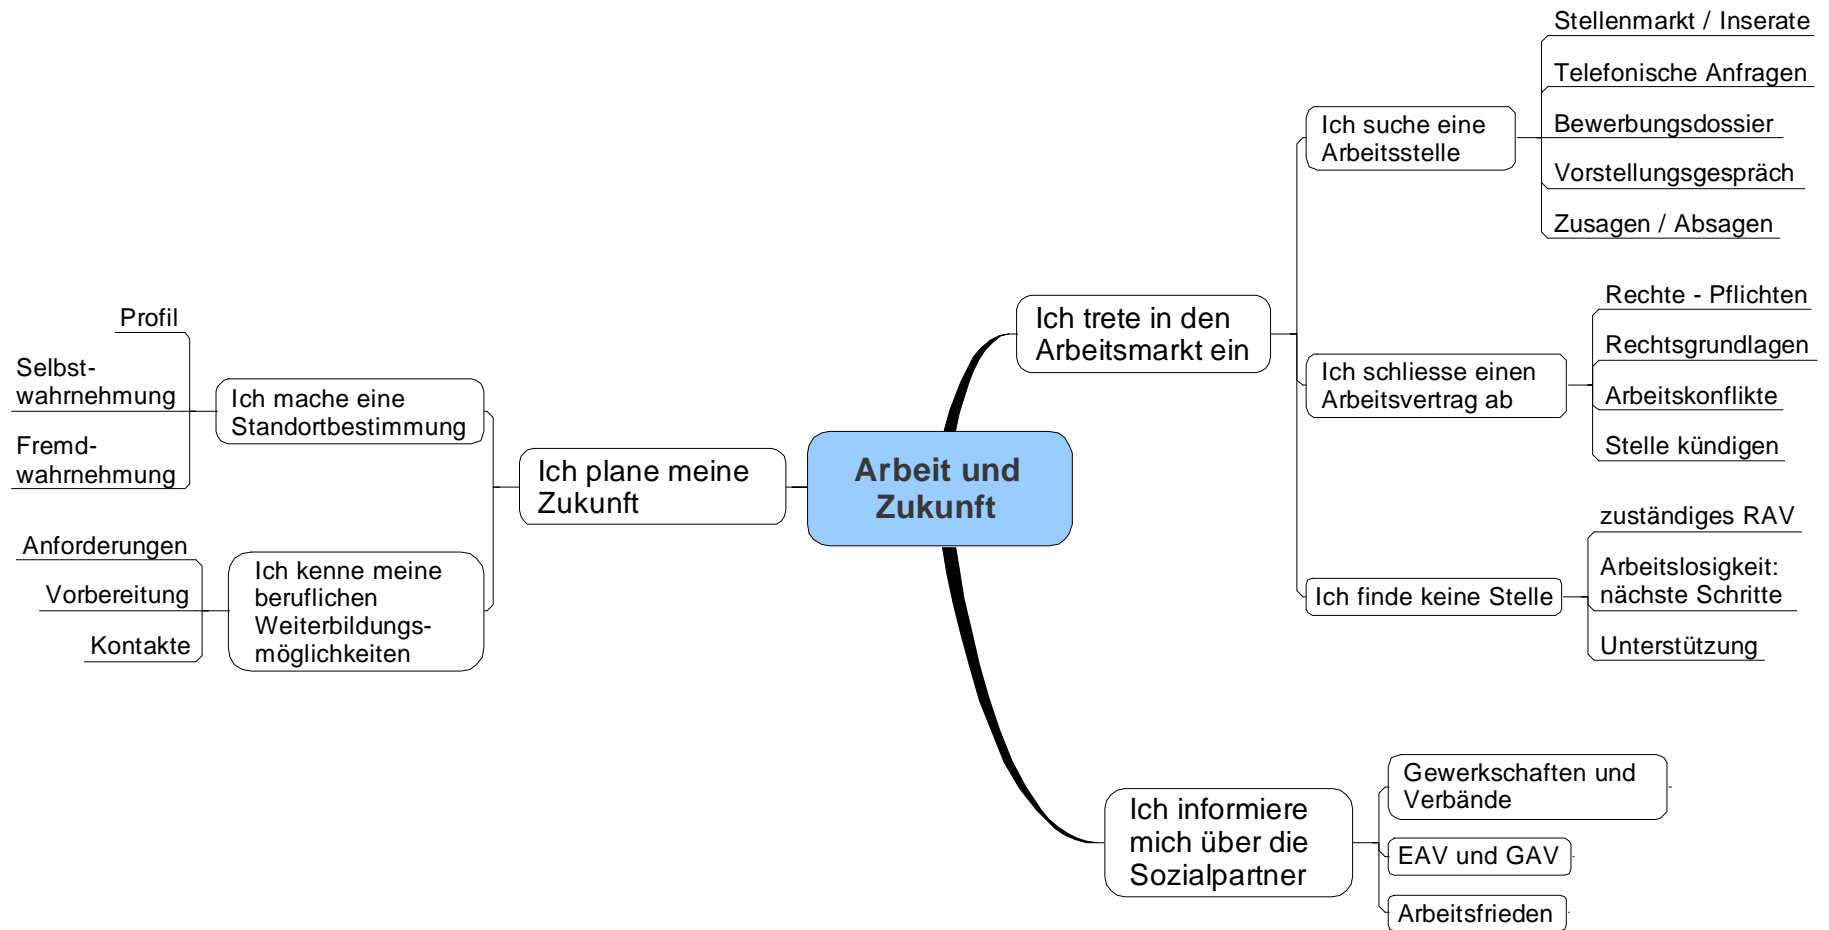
Arbeit und Zukunft

Ich plane meine Zukunft

Ich mache eine Standortbestimmung

Profil

Selbstwahrnehmung

Fremdwahrnehmung

Ich kenne meine beruflichen Weiterbildungsmöglichkeiten

Anforderungen

Vorbereitung

Kontakte

Ich trete in den Arbeitsmarkt ein

Ich suche eine Arbeitsstelle

Stellenmarkt / Inserate

Telefonische Anfragen

Bewerbungsdossier

Vorstellungsgespräch

Zusagen / Absagen

Ich schliesse einen Arbeitsvertrag ab

Rechte - Pflichten

Rechtsgrundlagen

Arbeitskonflikte

Stelle kündigen

Ich finde keine Stelle

zuständiges RAV

Arbeitslosigkeit: nächste Schritte

Unterstützung

Ich informiere mich über die Sozialpartner

Gewerkschaften und Verbände

EAV und GAV

Arbeitsfrieden